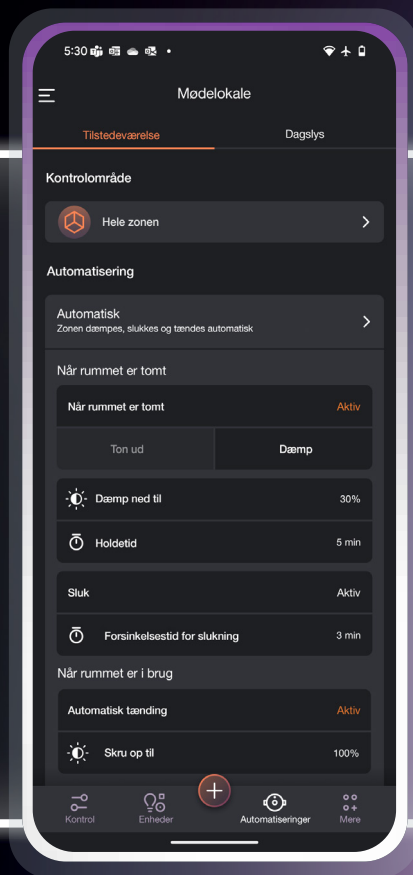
5:30

Mødelokale

Tilstedeværelse

Dagslys

Kontrolområde

Hele zonen

Automatisering

Automatisk
Zonen dæmpes, slukkes og tændes automatisk

Når rummet er tomt

Når rummet er tomt

Aktiv

Ton ud

Dæmp

Dæmp ned til

30%

Holdetid

5 min

Sluk

Aktiv

Forsinkelsestid for slukning

3 min

Når rummet er i brug

Automatisk tænding

Aktiv

Skru op til

100%

Kontrol

Enheder

Automatiseringer

Mere